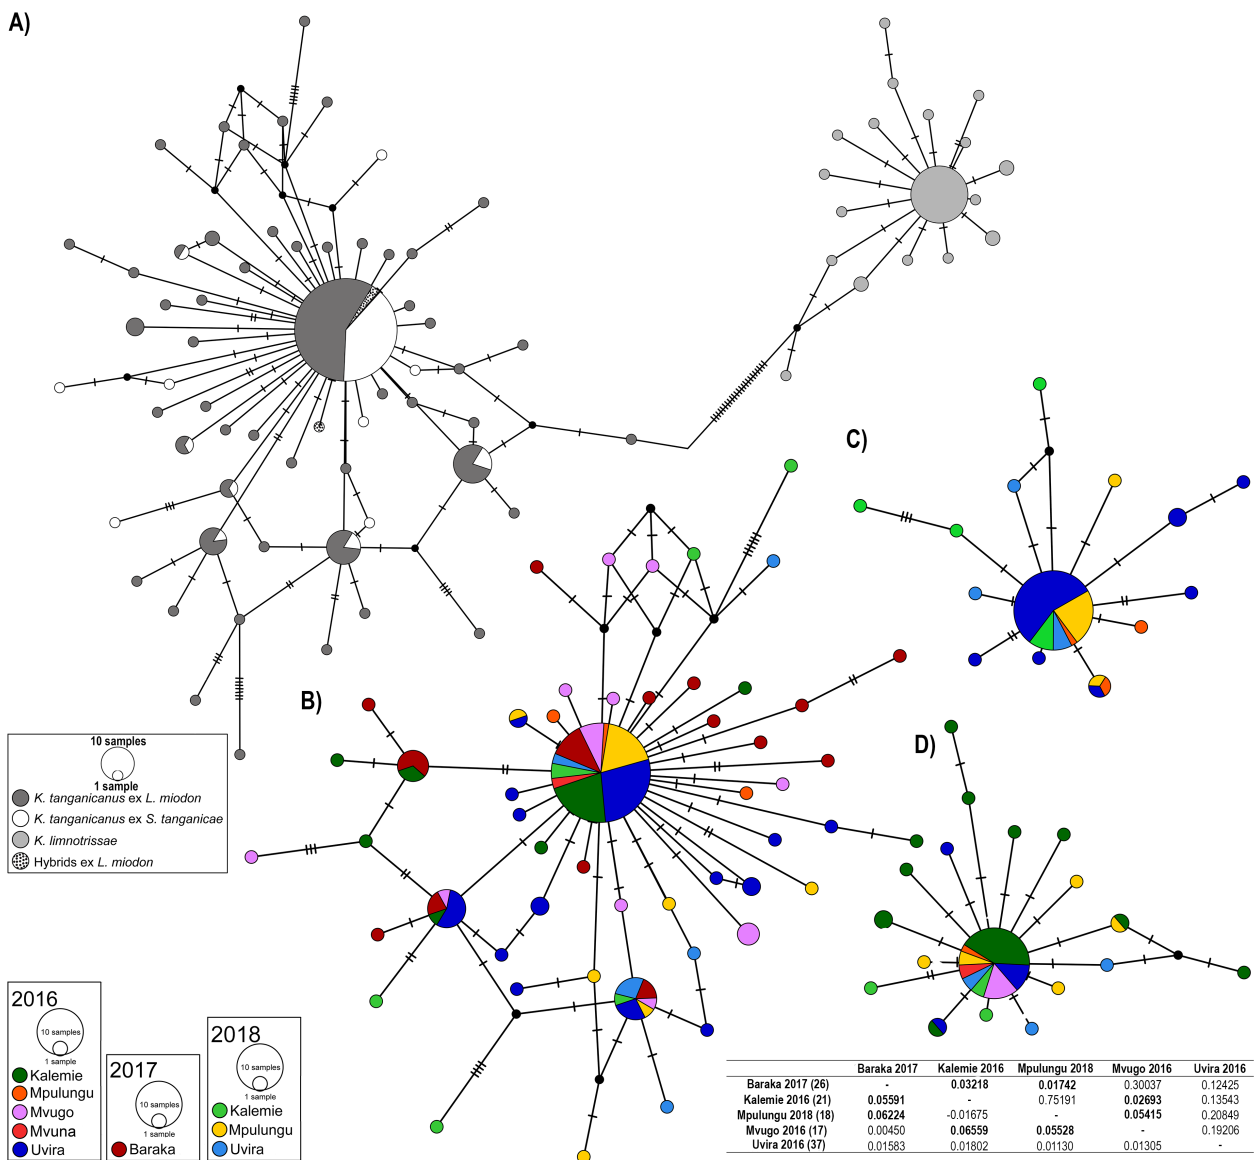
A)

C)

B)

D)

10 samples
1 sample
K. tanganicanus ex L. miodon
K. tanganicanus ex S. tanganicae
K. limnotrissae
Hybrids ex L. miodon

2016
10 samples
1 sample
Kalemie
Mpulungu
Mvugo
Mvuna
Uvira

2017
10 samples
1 sample
Baraka

2018
10 samples
1 sample
Kalemie
Mpulungu
Uvira

| | Baraka 2017 | Kalemie 2016 | Mpulungu 2018 | Mvugo 2016 | Uvira 2016 |
|---|---|---|---|---|---|
| Baraka 2017 (26) | - | 0.03218 | 0.01742 | 0.30037 | 0.12425 |
| Kalemie 2016 (21) | 0.05591 | - | 0.75191 | 0.02693 | 0.13543 |
| Mpulungu 2018 (18) | 0.06224 | -0.01675 | - | 0.05415 | 0.20849 |
| Mvugo 2016 (17) | 0.00450 | 0.06559 | 0.05528 | - | 0.19206 |
| Uvira 2016 (37) | 0.01583 | 0.01802 | 0.01130 | 0.01305 | - |